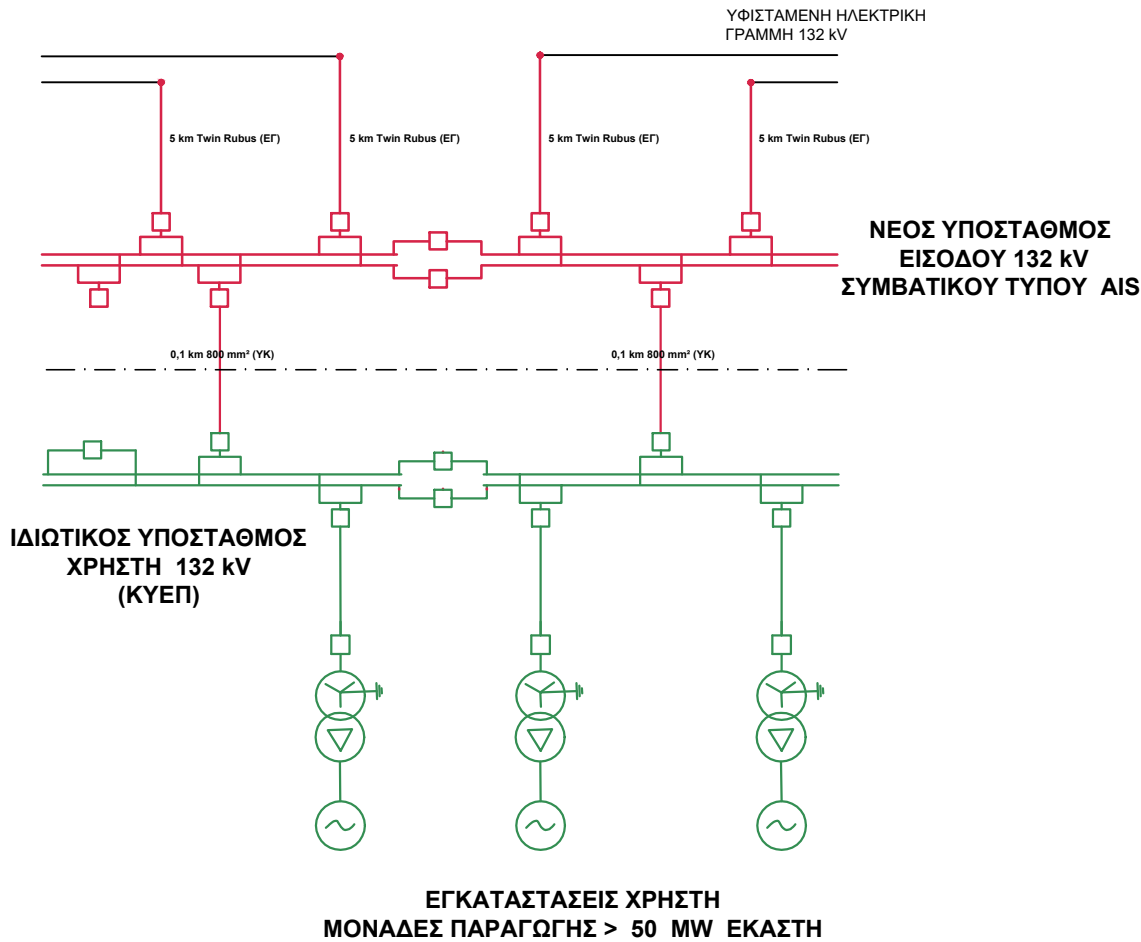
ΥΦΙΣΤΑΜΕΝΗ ΗΛΕΚΤΡΙΚΗ ΓΡΑΜΜΗ 132 kV

5 km Twin Rubus (ΕΓ)

5 km Twin Rubus (ΕΓ)

5 km Twin Rubus (ΕΓ)

5 km Twin Rubus (ΕΓ)

ΝΕΟΣ ΥΠΟΣΤΑΘΜΟΣ ΕΙΣΟΔΟΥ 132 kV ΣΥΜΒΑΤΙΚΟΥ ΤΥΠΟΥ AIS

0,1 km 800 mm² (ΥΚ)

0,1 km 800 mm² (ΥΚ)

ΙΔΙΩΤΙΚΟΣ ΥΠΟΣΤΑΘΜΟΣ ΧΡΗΣΤΗ 132 kV (ΚΥΕΠ)

ΕΓΚΑΤΑΣΤΑΣΕΙΣ ΧΡΗΣΤΗ
ΜΟΝΑΔΕΣ ΠΑΡΑΓΩΓΗΣ > 50 MW ΕΚΑΣΤΗ